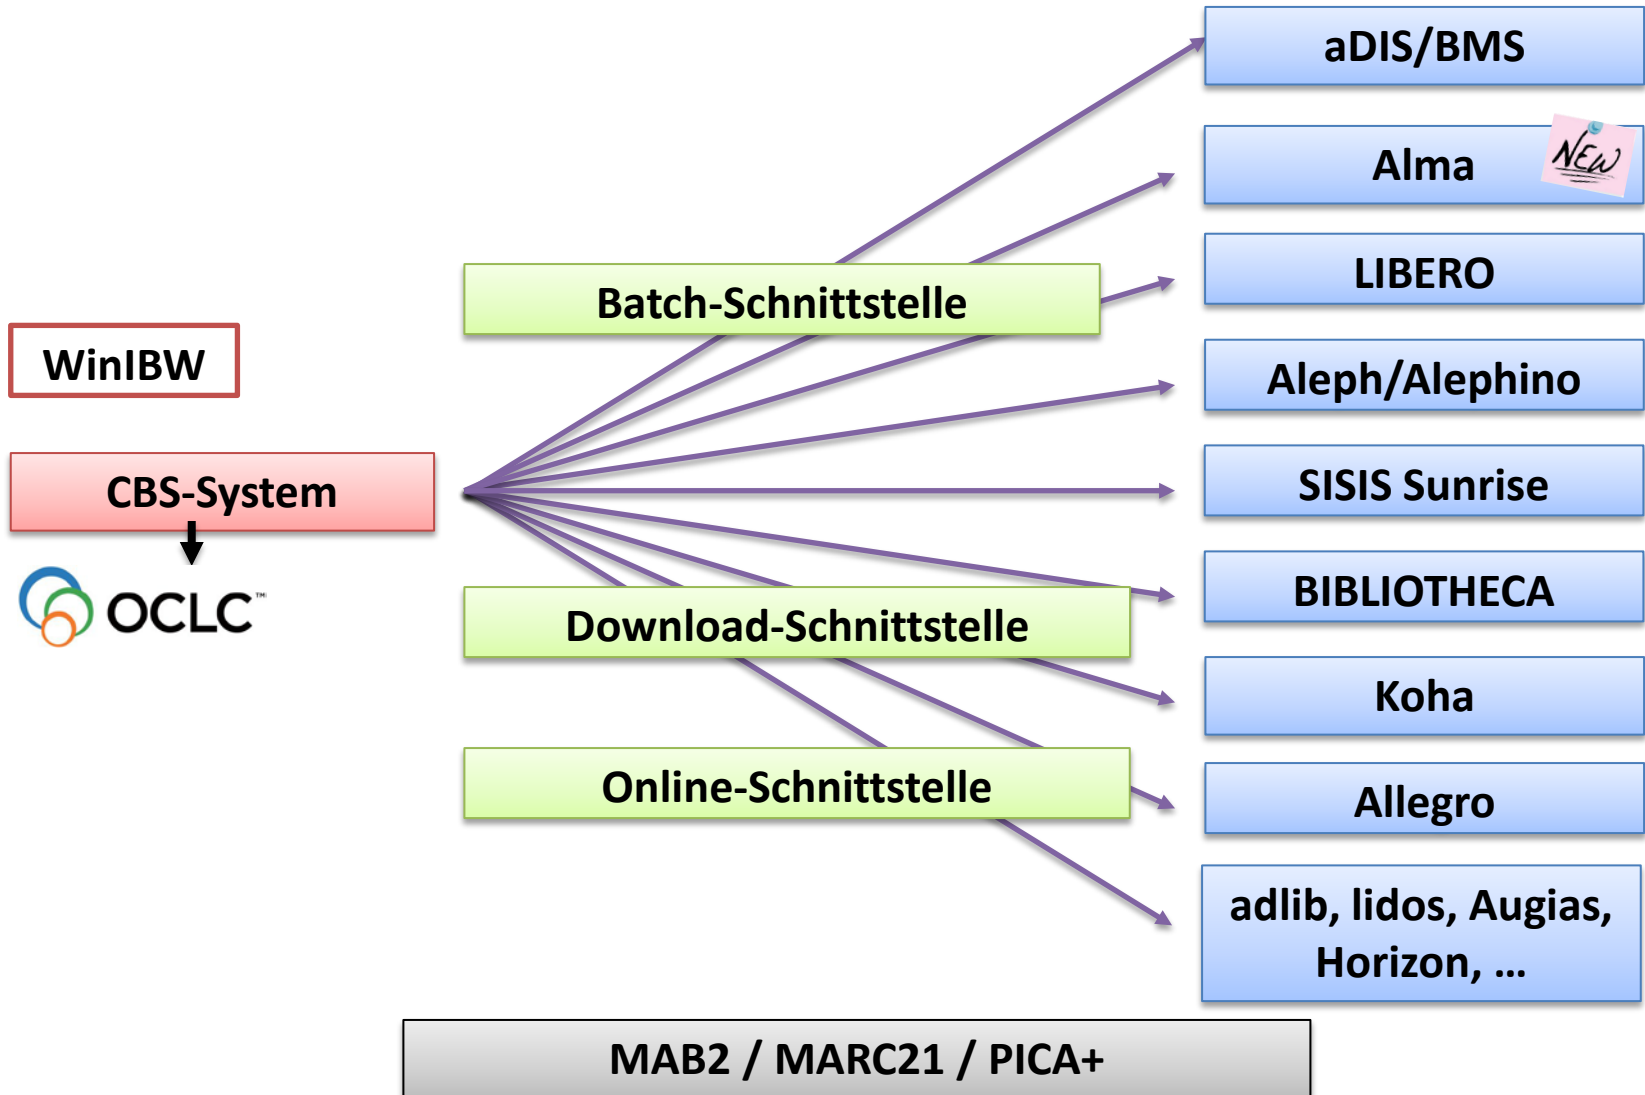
aDIS/BMS

Alma

NEW

LIBERO

Batch-Schnittstelle

WinIBW

Aleph/Alephino

CBS-System

SISIS Sunrise

OCLC™

BIBLIOTHECA

Download-Schnittstelle

Koha

Online-Schnittstelle

Allegro

adlib, lidos, Augias, Horizon, ...

MAB2 / MARC21 / PICA+